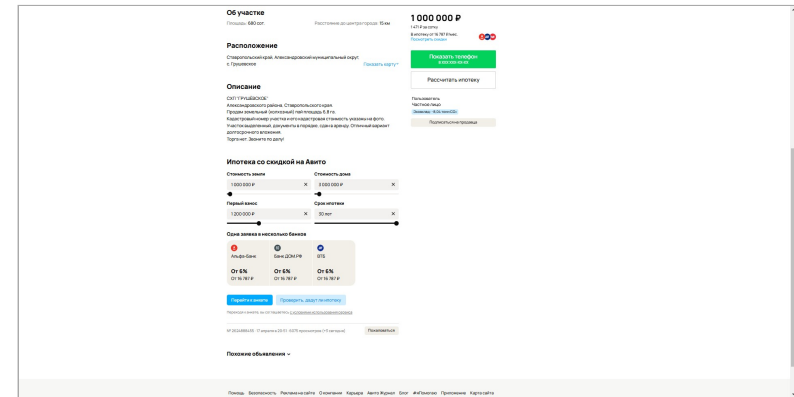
Об участке

Площадь: 680 сот.

Расстояние до центра города: 15 км

1 000 000 ₽

1 471 ₽ за сотку

В ипотеку от 15 787 ₽/мес.

Посмотреть скидки

Показать телефон

Рассчитать ипотеку

Пользователь

Частное лицо

Подписаться на продавца

Расположение

Ставропольский край, Александровский муниципальный округ, с. Грушевское

Показать карту

Описание

СХП "ГРУШЕВСКОЕ"

Александровского района. Ставропольского края.

Продам земельный (кочковый) пай площадь 6,8 га.

Кадастровый номер участка и его кадастровая стоимость указаны на фото

Участок выделенный, документы в порядке, сдан в аренду. Отличный вариант долгосрочного вложения.

Торга нет. Звоните по делу!

Ипотека со скидкой на Авито

Стоимость земли

1 000 000 ₽

Стоимость дома

3 000 000 ₽

Первый взнос

1 200 000 ₽

Срок ипотеки

30 лет

Одна заявка в несколько банков

Альфа-Банк

Банк ДОМ.РФ

ВТБ

От 6%

От 15 787 ₽

От 6%

От 15 787 ₽

От 6%

От 15 787 ₽

Перейти к анкете

Проверить, дадут ли ипотеку

Переходя к анкете, вы соглашаетесь с условиями использования сервиса

Пожаловаться

Похожие объявления

Помощь Безопасность Реклама на сайте О компании Карьера Авито Журнал Блог #яПомогаю Приложение Карта сайта